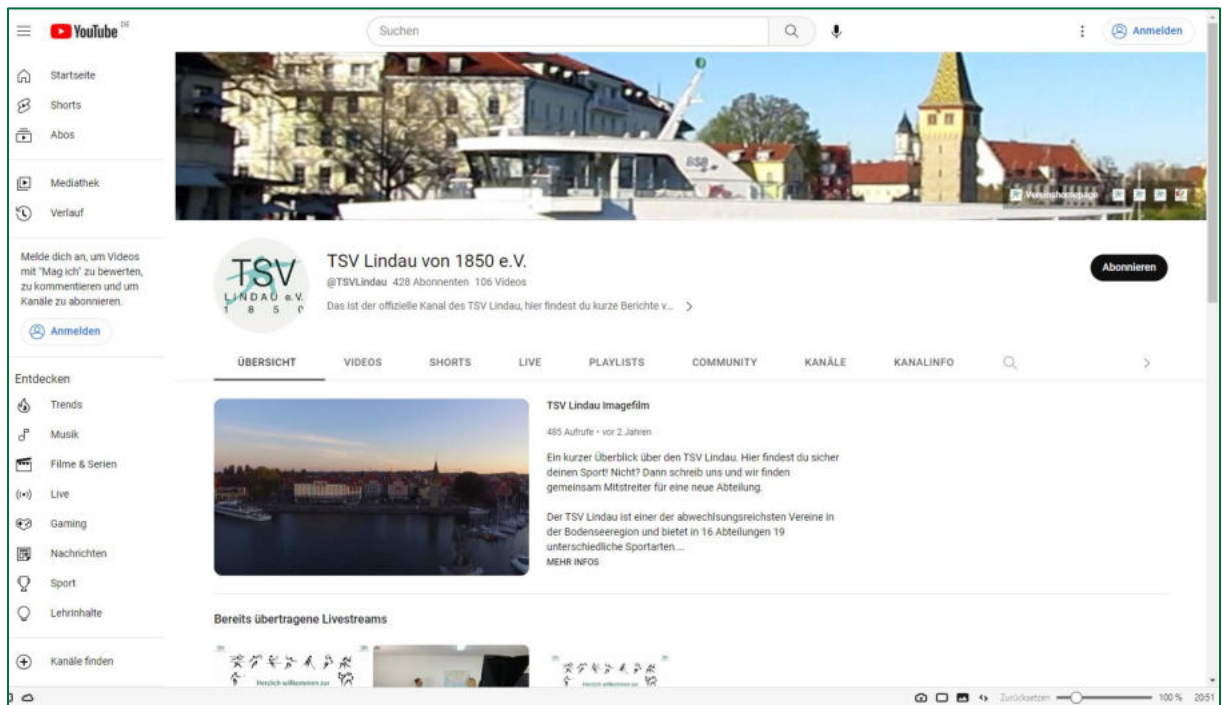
YouTube DE

Suchen

Anmelden

Startseite
Shorts
Abos

Mediathek
Verlauf

Melde dich an, um Videos mit "Mag ich" zu bewerten, zu kommentieren und um Kanäle zu abonnieren.

Anmelden

Entdecken
Trends
Musik
Filme & Serien
Live
Gaming
Nachrichten
Sport
Lehrinhalte

Kanäle finden

Vereinshomepage

TSV LINDAU e.V. 1 8 5 0

TSV Lindau von 1850 e.V.
@TSVLindau 428 Abonnenten 106 Videos
Das ist der offizielle Kanal des TSV Lindau, hier findest du kurze Berichte v... >

Abonnieren

ÜBERSICHT VIDEOS SHORTS LIVE PLAYLISTS COMMUNITY KANÄLE KANALINFO

TSV Lindau Imagefilm
485 Aufrufe • vor 2 Jahren
Ein kurzer Überblick über den TSV Lindau. Hier findest du sicher deinen Sport! Nicht? Dann schreib uns und wir finden gemeinsam Mitstreiter für eine neue Abteilung.

Der TSV Lindau ist einer der abwechslungsreichsten Vereine in der Bodenseeregion und bietet in 16 Abteilungen 19 unterschiedliche Sportarten...
MEHR INFOS

Bereits übertragene Livestreams

Herzlich willkommen zur

Zurücksetzen 100 % 20:51